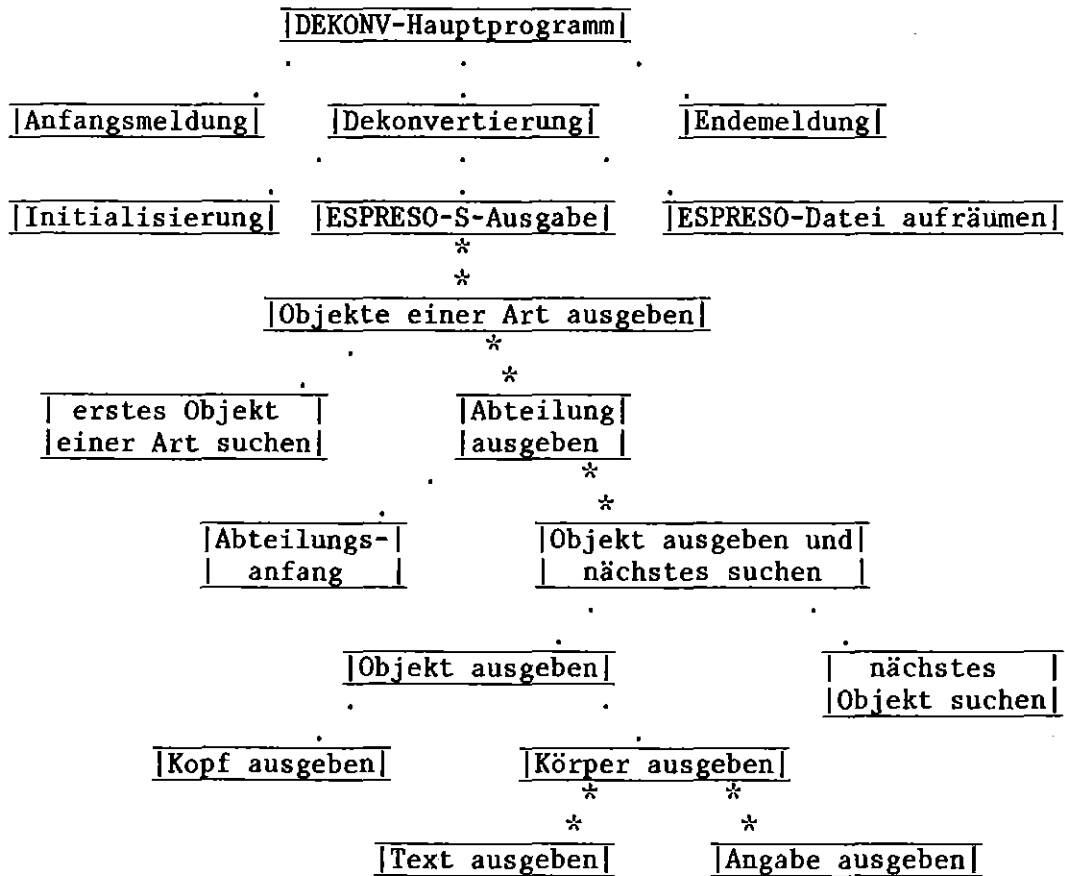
|DEKONV-Hauptprogramm|

|Anfangsmeldung| |Dekonvertierung| |Endemeldung|

|Initialisierung| |ESPRESO-S-Ausgabe| |ESPRESO-Datei aufräumen|

|Objekte einer Art ausgeben|

| erstes Objekt |
|einer Art suchen|

|Abteilung|
|ausgeben |

|Abteilungs-|
| anfang |

|Objekt ausgeben und|
| nächstes suchen |

|Objekt ausgeben|

| nächstes |
|Objekt suchen|

|Kopf ausgeben| |Körper ausgeben|

|Text ausgeben| |Angabe ausgeben|